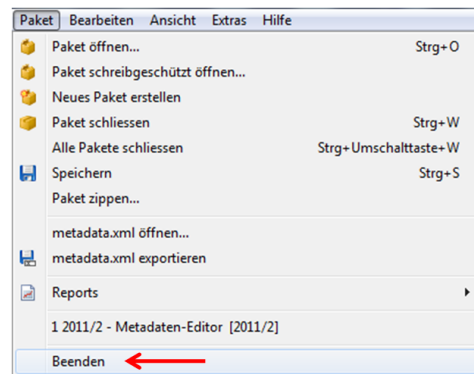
Paket Bearbeiten Ansicht Extras Hilfe

Paket öffnen... Strg+O
Paket schreibgeschützt öffnen...
Neues Paket erstellen
Paket schliessen Strg+W
Alle Pakete schliessen Strg+Umschalttaste+W
Speichern Strg+S
Paket zippen...
metadata.xml öffnen...
metadata.xml exportieren
Reports
1 2011/2 - Metadaten-Editor [2011/2]
Beenden